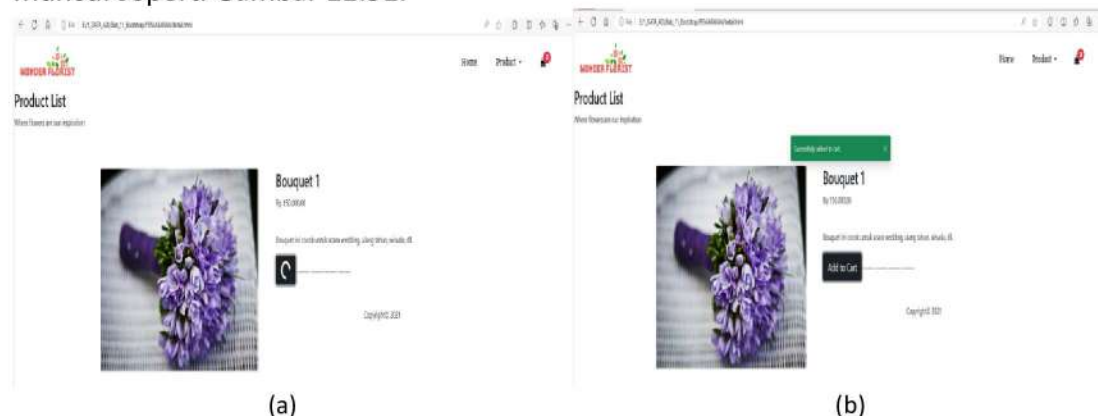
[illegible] seperti Gambar 12.32.

WONDER FLORIST

Home Product

Product List

Where flowers are our inspiration

Bouquet 1

Rp 150.000,00

Bouquet ini cocok untuk acara wedding, ulang tahun, wisuda, dll.

Copyright© 2021

(a)

WONDER FLORIST

Home Product

Product List

Where flowers are our inspiration

Successfully added to cart.

Bouquet 1

Rp 150.000,00

Bouquet ini cocok untuk acara wedding, ulang tahun, wisuda, dll.

Add to Cart

Copyright© 2021

(b)